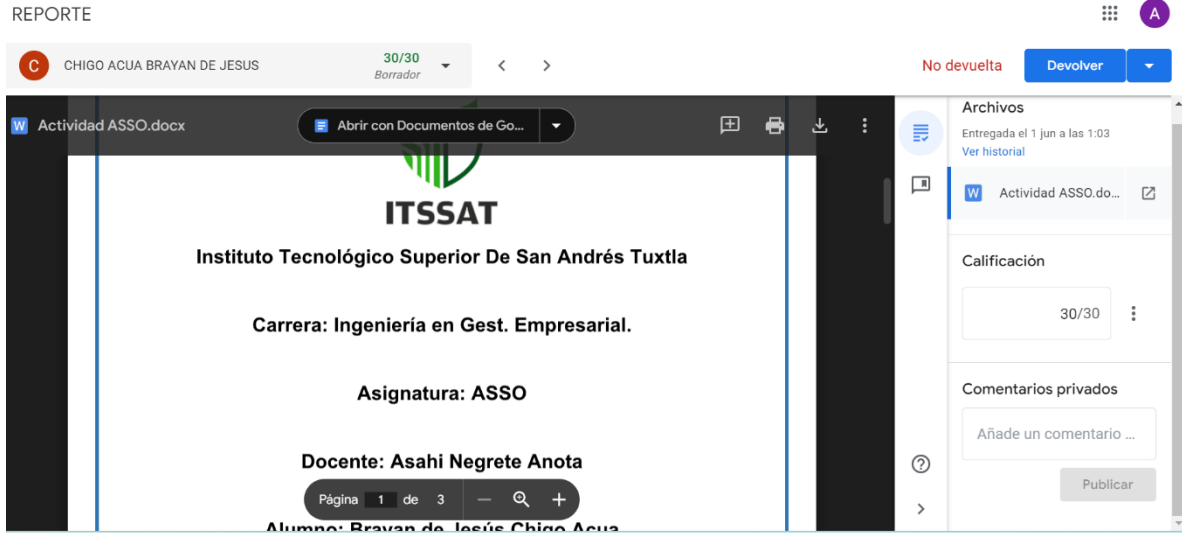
REPORTE

A

C CHIGO ACUA BRAYAN DE JESUS 30/30 Borrador

No devuelta Devolver

W Actividad ASSO.docx

Abrir con Documentos de Go...

ITSSAT

Instituto Tecnológico Superior De San Andrés Tuxtla

Carrera: Ingeniería en Gest. Empresarial.

Asignatura: ASSO

Docente: Asahi Negrete Anota

Página 1 de 3

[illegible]

Archivos

Entregada el 1 jun a las 1:03

Ver historial

W Actividad ASSO.do...

Calificación

30/30

Comentarios privados

Añade un comentario ...

Publicar